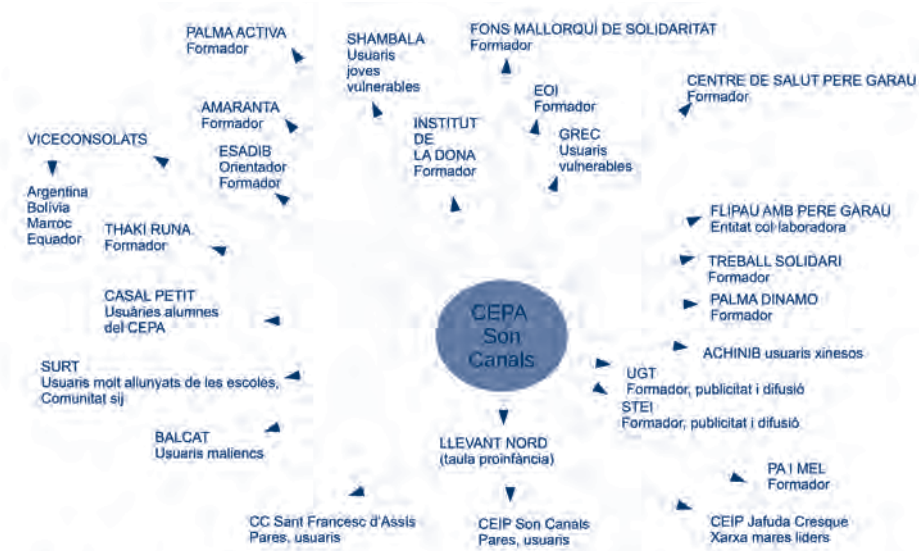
PALMA ACTIVA
Formador

SHAMBALA
Usuaris
joves
vulnerables

FONS MALLORQUÍ DE SOLIDARITAT
Formador

EOI
Formador

CENTRE DE SALUT PERE GARAU
Formador

AMARANTA
Formador

INSTITUT
DE
LA DONA
Formador

GREC
Usuaris
vulnerables

VICECONSOLATS

Argentina
Bolívia
Marroc
Equador

ESADIB
Orientador
Formador

THAKI RUNA
Formador

FLIPAU AMB PERE GARAU
Entitat col·laboradora

TREBALL SOLIDARI
Formador

CASAL PETIT
Usuàries alumnes
del CEPA

PALMA DINAMO
Formador

CEPA
Son
Canals

ACHINIB usuaris xinesos

SURT
Usuaris molt allunyats de les escoles,
Comunitat sij

UGT
Formador, publicitat i difusió

STEI
Formador, publicitat i difusió

BALCAT
Usuaris maliencs

LLEVANT NORD
(taula proinfància)

PA I MEL
Formador

CC Sant Francesc d'Assís
Pares, usuaris

CEIP Son Canals
Pares, usuaris

CEIP Jafuda Cresque
Xarxa mares líders